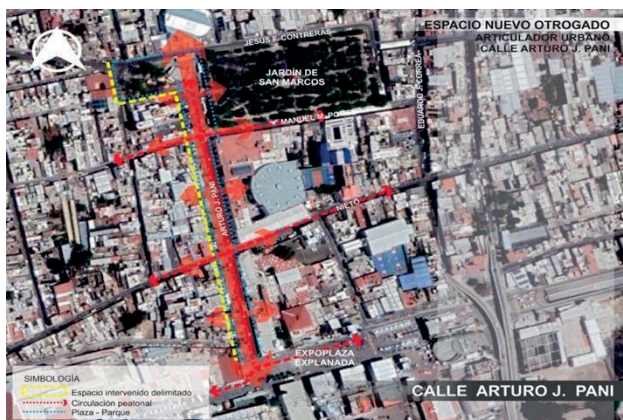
ESPACIO NUEVO OTROGADO
ARTICULADOR URBANO
CALLE ARTURO J. PANI

JESÚS F. CONTRERAS

JARDÍN DE SAN MARCOS

MANUEL M. PO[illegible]

EDUARDO J. CORREA

ARTURO J. PANI

NIETO

EXPOPLAZA
EXPLANADA

SIMBOLOGÍA
Espacio intervenido delimitado
Circulación peatonal
Plaza - Parque

CALLE ARTURO J. PANI